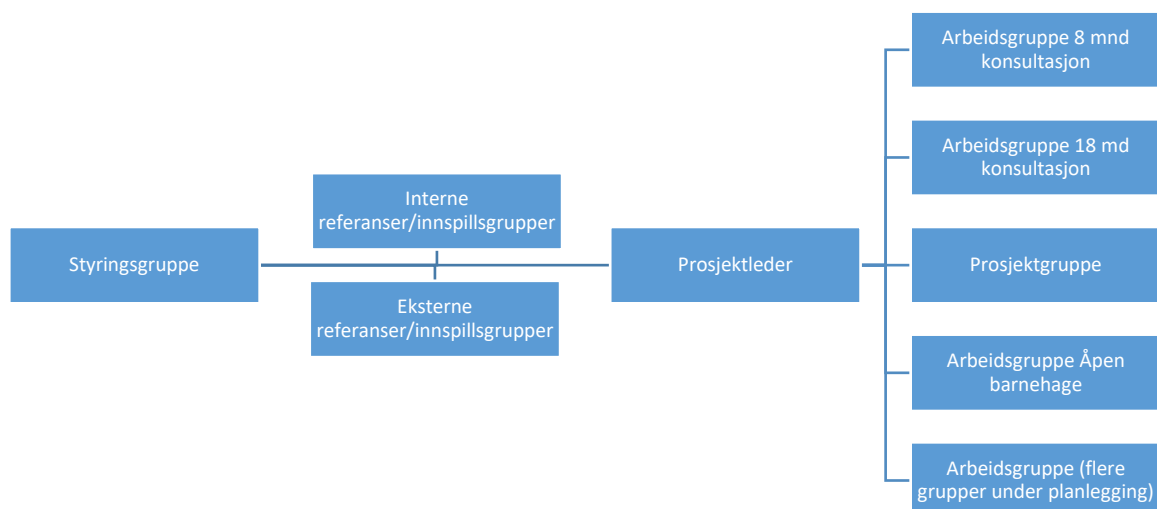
Styringsgruppe

Interne referanser/innspillsgrupper

Eksterne referanser/innspillsgrupper

Prosjektleder

Arbeidsgruppe 8 mnd konsultasjon

Arbeidsgruppe 18 md konsultasjon

Prosjektgruppe

Arbeidsgruppe Åpen barnehage

Arbeidsgruppe (flere grupper under planlegging)